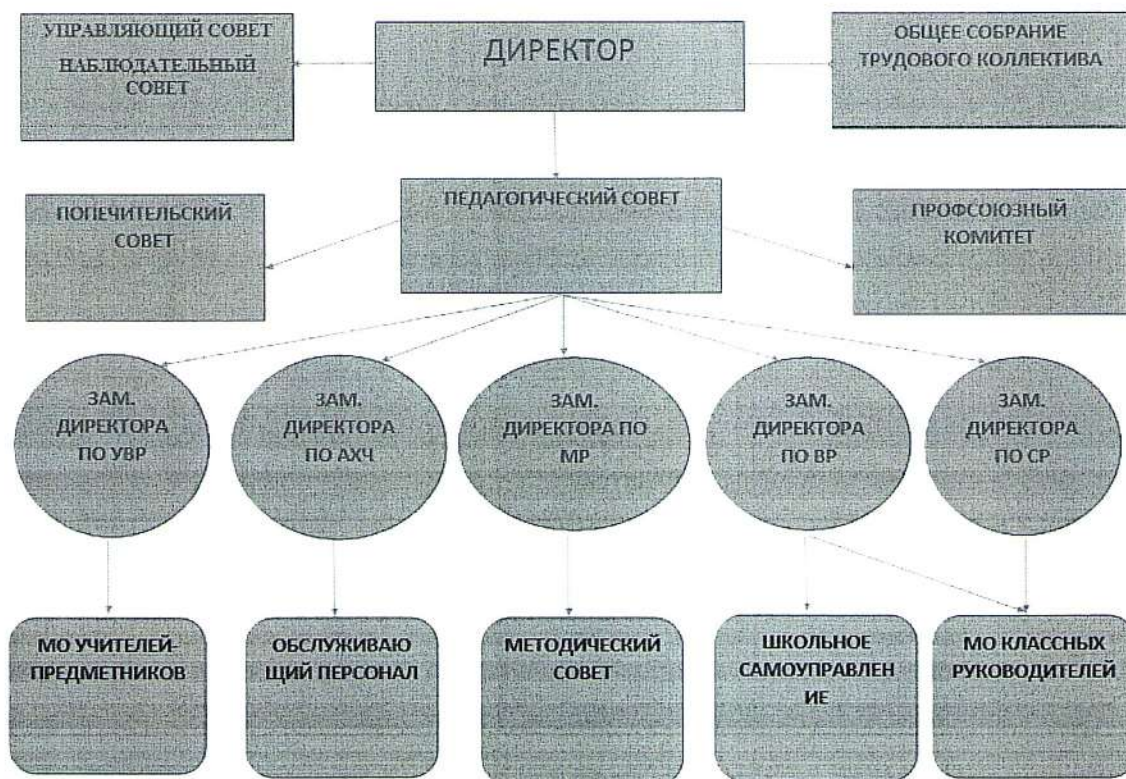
УПРАВЛЯЮЩИЙ СОВЕТ
НАБЛЮДАТЕЛЬНЫЙ СОВЕТ

ДИРЕКТОР

ОБЩЕЕ СОБРАНИЕ ТРУДОВОГО КОЛЛЕКТИВА

ПОПЕЧИТЕЛЬСКИЙ СОВЕТ

ПЕДАГОГИЧЕСКИЙ СОВЕТ

ПРОФСОЮЗНЫЙ КОМИТЕТ

ЗАМ. ДИРЕКТОРА ПО УВР

ЗАМ. ДИРЕКТОРА ПО АХЧ

ЗАМ. ДИРЕКТОРА ПО МР

ЗАМ. ДИРЕКТОРА ПО ВР

ЗАМ. ДИРЕКТОРА ПО СР

МО УЧИТЕЛЕЙ-ПРЕДМЕТНИКОВ

ОБСЛУЖИВАЮ ЩИЙ ПЕРСОНАЛ

МЕТОДИЧЕСКИЙ СОВЕТ

ШКОЛЬНОЕ САМОУПРАВЛЕН ИЕ

МО КЛАССНЫХ РУКОВОДИТЕЛЕЙ